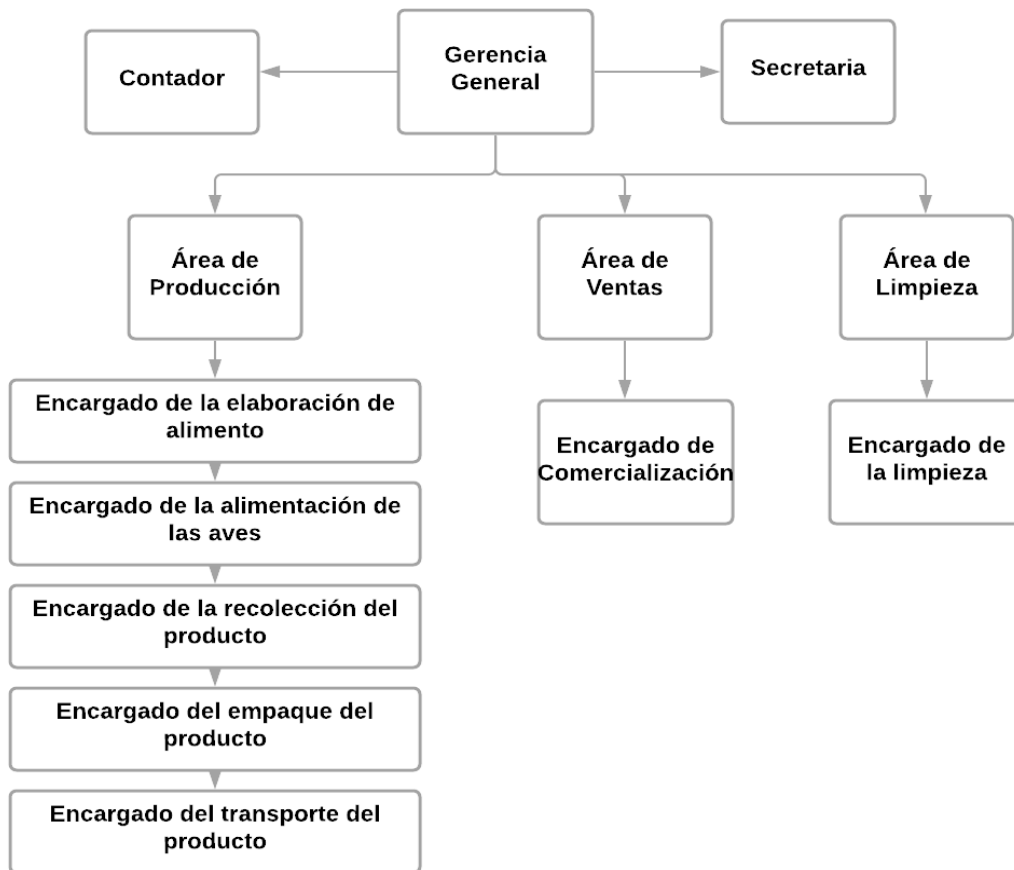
Contador

Gerencia General

Secretaria

Área de Producción

Área de Ventas

Área de Limpieza

Encargado de la elaboración de alimento

Encargado de la alimentación de las aves

Encargado de la recolección del producto

Encargado del empaque del producto

Encargado del transporte del producto

Encargado de Comercialización

Encargado de la limpieza